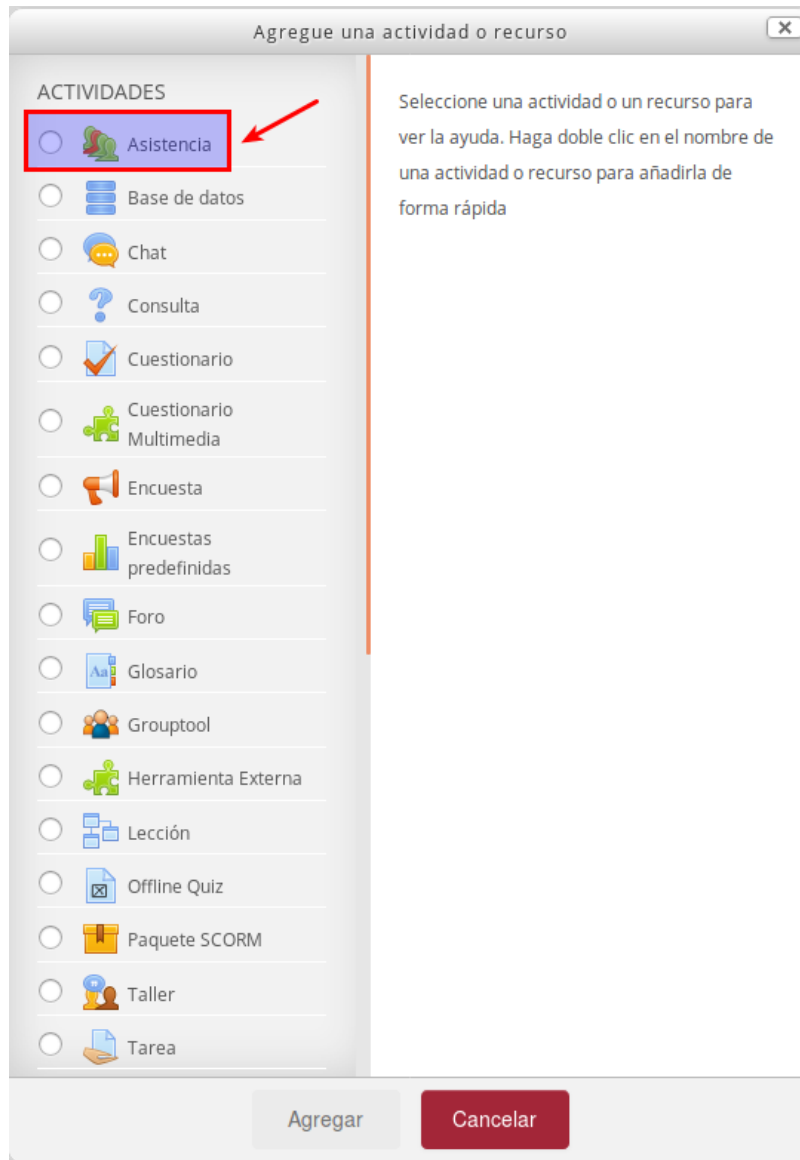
Agregue una actividad o recurso

×

ACTIVIDADES

Asistencia

Base de datos

Chat

Consulta

Cuestionario

Cuestionario Multimedia

Encuesta

Encuestas predefinidas

Foro

Glosario

Grouptool

Herramienta Externa

Lección

Offline Quiz

Paquete SCORM

Taller

Tarea

Seleccione una actividad o un recurso para ver la ayuda. Haga doble clic en el nombre de una actividad o recurso para añadirla de forma rápida

Agregar

Cancelar